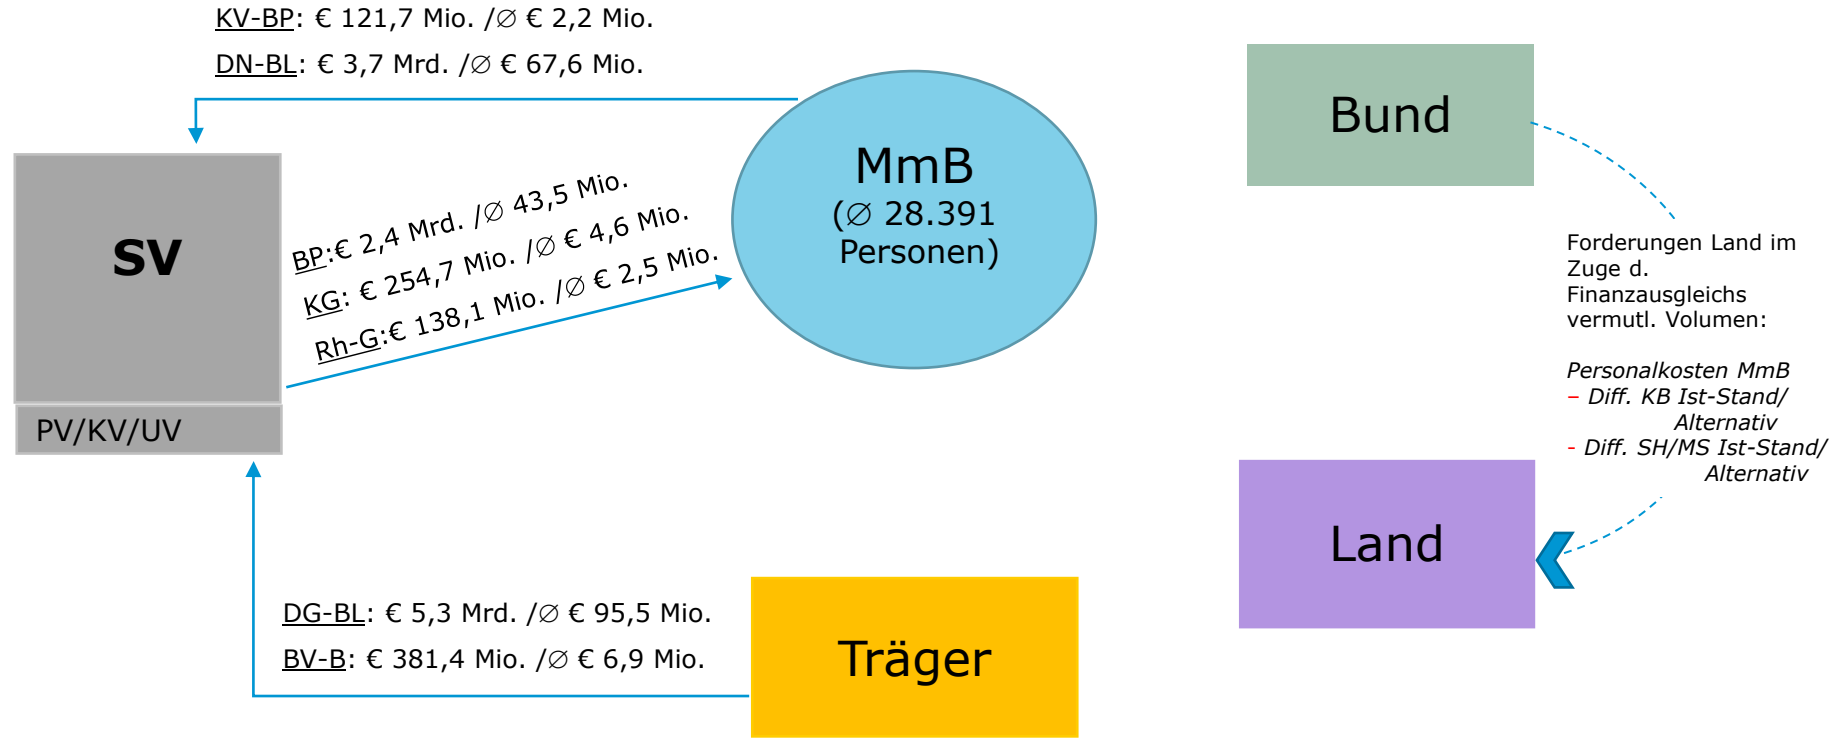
KV-BP: € 121,7 Mio. /∅ € 2,2 Mio.

DN-BL: € 3,7 Mrd. /∅ € 67,6 Mio.

SV

PV/KV/UV

BP:€ 2,4 Mrd. /∅ 43,5 Mio.
KG: € 254,7 Mio. /∅ € 4,6 Mio.
Rh-G:€ 138,1 Mio. /∅ € 2,5 Mio.

MmB
(∅ 28.391
Personen)

Bund

Forderungen Land im Zuge d. Finanzausgleichs vermutl. Volumen:

Personalkosten MmB
– Diff. KB Ist-Stand/ Alternativ
- Diff. SH/MS Ist-Stand/ Alternativ

Land

DG-BL: € 5,3 Mrd. /∅ € 95,5 Mio.

BV-B: € 381,4 Mio. /∅ € 6,9 Mio.

Träger